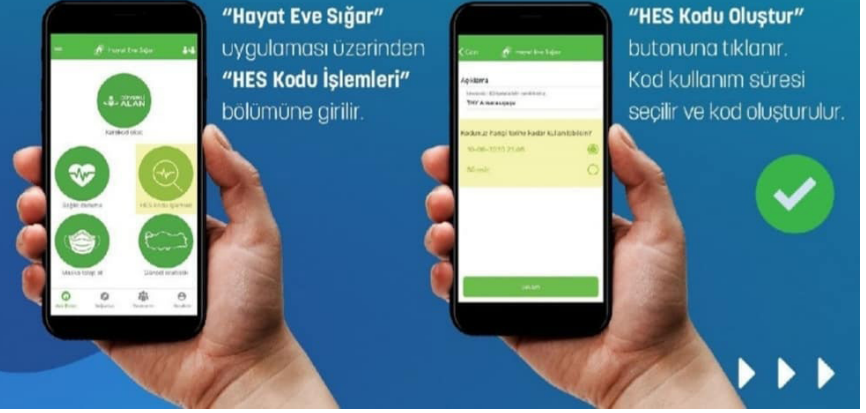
Hayat Eve Sığar

ALAN

Sağlık durumu

HES Kodu İşlemleri

"Hayat Eve Sığar" uygulaması üzerinden "HES Kodu İşlemleri" bölümüne girilir.

Hayat Eve Sığar

Açıklama

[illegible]

"HES Kodu Oluştur" butonuna tıklanır. Kod kullanım süresi seçilir ve kod oluşturulur.